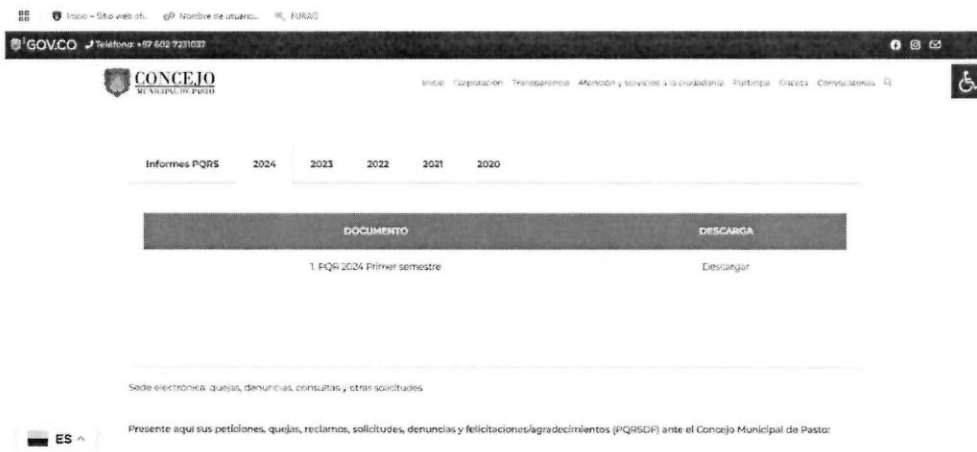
Inicio – Sitio web ofi... Nombre de usuario... FURAG

GOV.CO Teléfono: +57 602 7231037

CONCEJO
MUNICIPAL DE PASTO

Inicio Corporación Transparencia Atención y servicios a la ciudadanía Participa Gaceta Convocatorias

Informes PQRS 2024 2023 2022 2021 2020

| DOCUMENTO | DESCARGA |
|---|---|
| 1. PQR 2024 Primer semestre | Descargar |

Sede electrónica: quejas, denuncias, consultas y otras solicitudes

Presente aquí sus peticiones, quejas, reclamos, solicitudes, denuncias y felicitaciones/agradecimientos (PQRSDF) ante el Concejo Municipal de Pasto:

ES